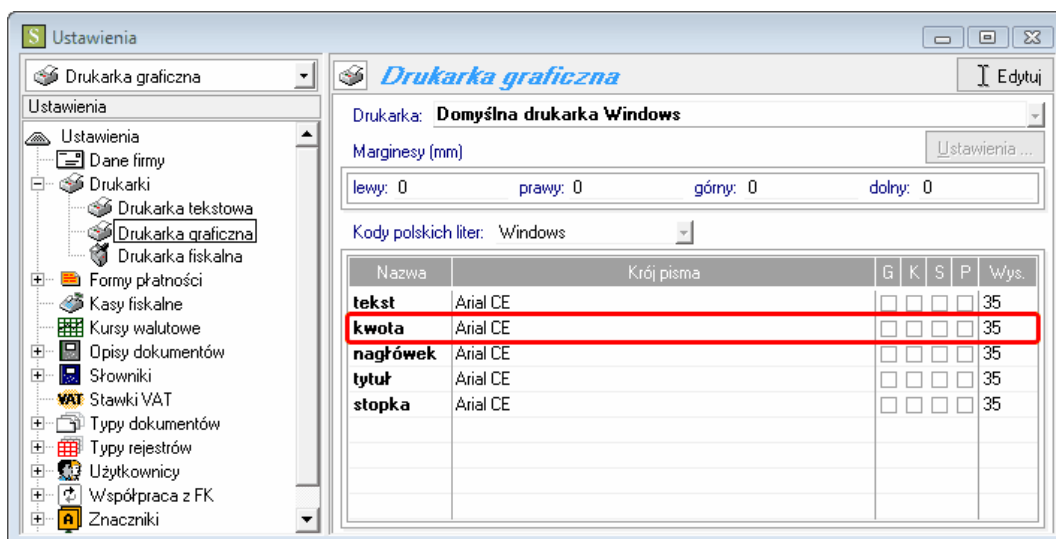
Ustawienia

Drukarka graficzna

Ustawienia

Ustawienia
Dane firmy
Drukarki
Drukarka tekstowa
Drukarka graficzna
Drukarka fiskalna
Formy płatności
Kasy fiskalne
Kursy walutowe
Opisy dokumentów
Słowniki
VAT Stawki VAT
Typy dokumentów
Typy rejestrów
Użytkownicy
Współpraca z FK
Znaczniki

Drukarka graficzna

Edytuj

Drukarka: Domyślna drukarka Windows

Marginesy (mm)

Ustawienia ...

lewy: 0 prawy: 0 górny: 0 dolny: 0

Kody polskich liter: Windows

| Nazwa | Krój pisma | G | K | S | P | Wys. |
|---|---|---|---|---|---|---|
| tekst | Arial CE | | | | | 35 |
| kwota | Arial CE | | | | | 35 |
| nagłówek | Arial CE | | | | | 35 |
| tytuł | Arial CE | | | | | 35 |
| stopka | Arial CE | | | | | 35 |